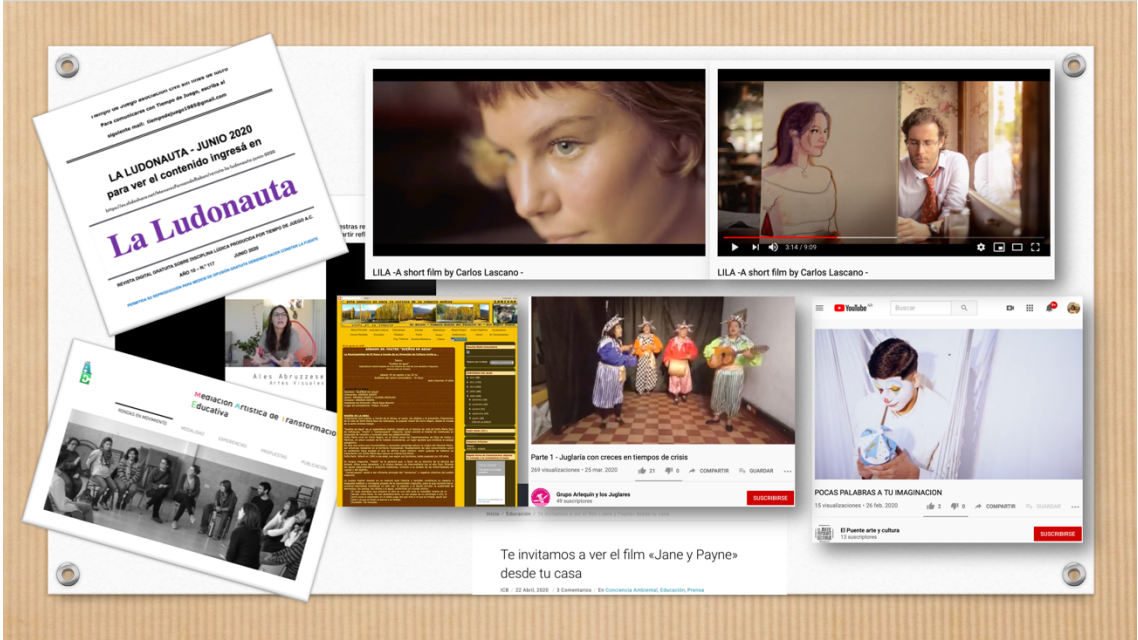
Tiempo de Juego Asociación Civil sin fines de lucro
Para comunicarse con Tiempo de Juego, escriba al siguiente mail: tiempodejuego1985@gmail.com

LA LUDONAUTA - JUNIO 2020
para ver el contenido ingresá en

https://es.slideshare.net/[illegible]

La Ludonauta

REVISTA DIGITAL GRATUITA SOBRE DISCIPLINA LÚDICA PRODUCIDA POR TIEMPO DE JUEGO A.C.
AÑO 15 - N° 117 JUNIO 2020

PERMITIDA SU REPRODUCCIÓN PARA MEDIOS DE DIFUSIÓN GRATUITA SIEMPRE HACER CONSTAR LA FUENTE

LILA -A short film by Carlos Lascano -

3:14 / 9:09

LILA -A short film by Carlos Lascano -

Ales Abruzzese
Artes Visuales

Mediacion Artistica de Transformacion Educativa

RONDAS EN MOVIMIENTO
MODALIDAD
EXPERIENCIAS
PROFESORES
PUBLICACIÓN

Parte 1 - Juglaría con creces en tiempos de crisis
269 visualizaciones • 25 mar. 2020
21 0 COMPARTIR GUARDAR
Grupo Arlequín y los Juglares
49 suscriptores
SUSCRIBIRSE

YouTube
Buscar

POCAS PALABRAS A TU IMAGINACION
15 visualizaciones • 26 feb. 2020
2 0 COMPARTIR GUARDAR
El Puente arte y cultura
15 suscriptores
SUSCRIBIRSE

Inicio » Educación »

Te invitamos a ver el film «Jane y Payne» desde tu casa
ICB | 22 Abril, 2020 | 3 Comentarios | En Conciencia Ambiental, Educación, Prensa